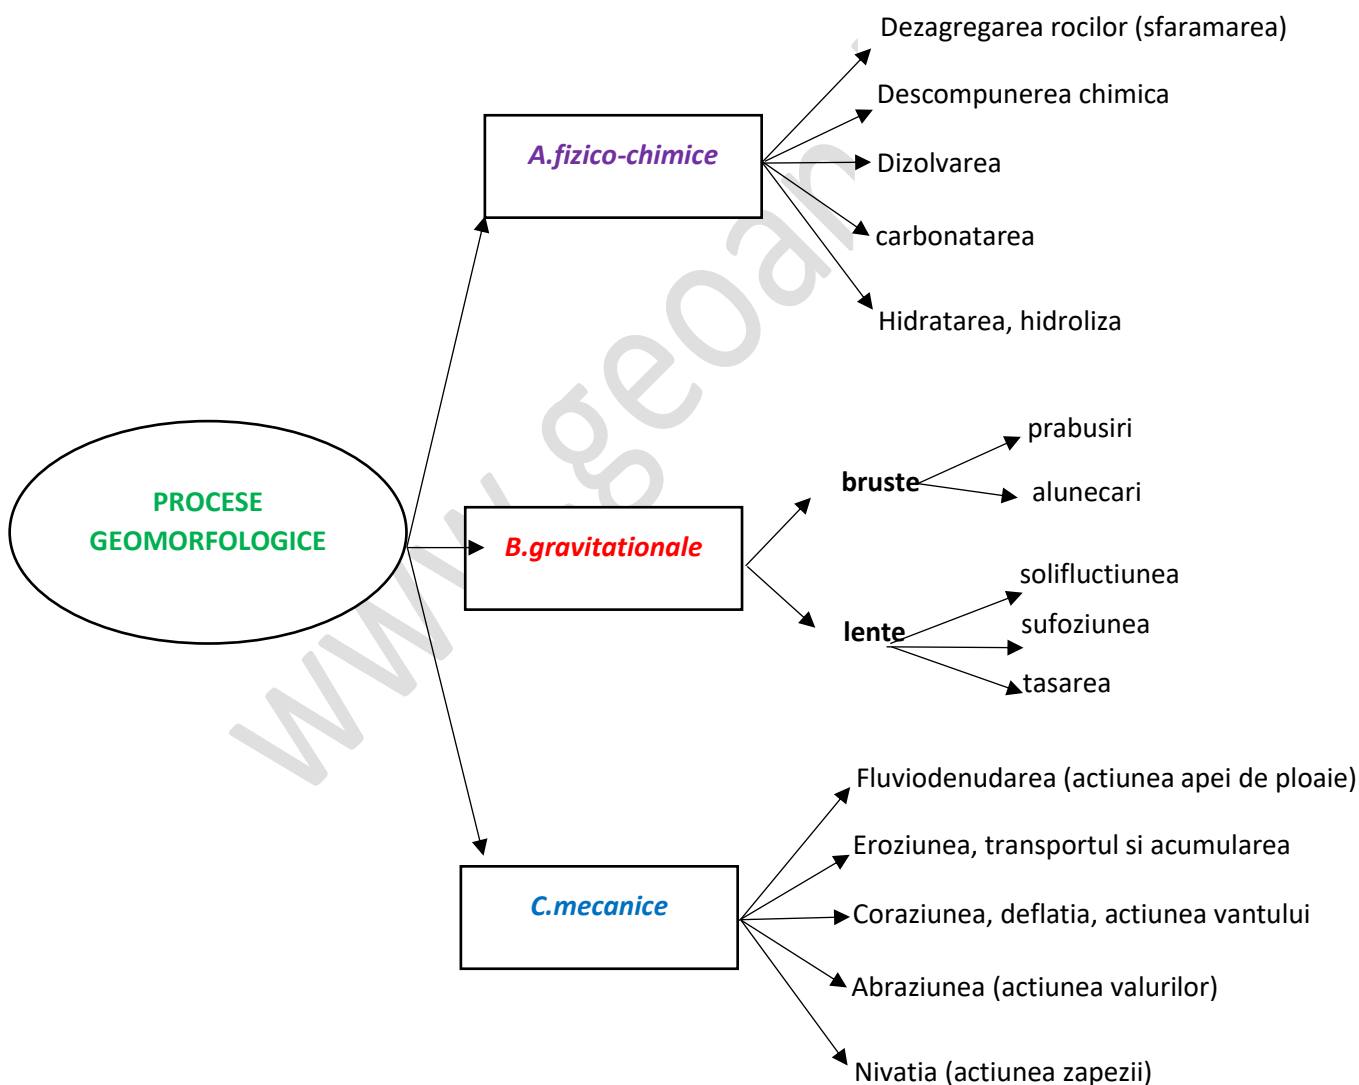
PROCESE GEOMORFOLOGICE

A.fizico-chimice

Dezagregarea rocilor (sfaramarea)
Descompunerea chimica
Dizolvarea
carbonatarea
Hidratarea, hidroliza

B.gravitationale

bruste
prabusiri
alunecari

lente
solifluctiunea
sufoziunea
tasarea

C.mecanice

Fluviodenudarea (actiunea apei de ploaie)
Eroziunea, transportul si acumularea
Coraziunea, deflatia, actiunea vantului
Abraziunea (actiunea valurilor)
Nivatia (actiunea zapezii)

www.geoan